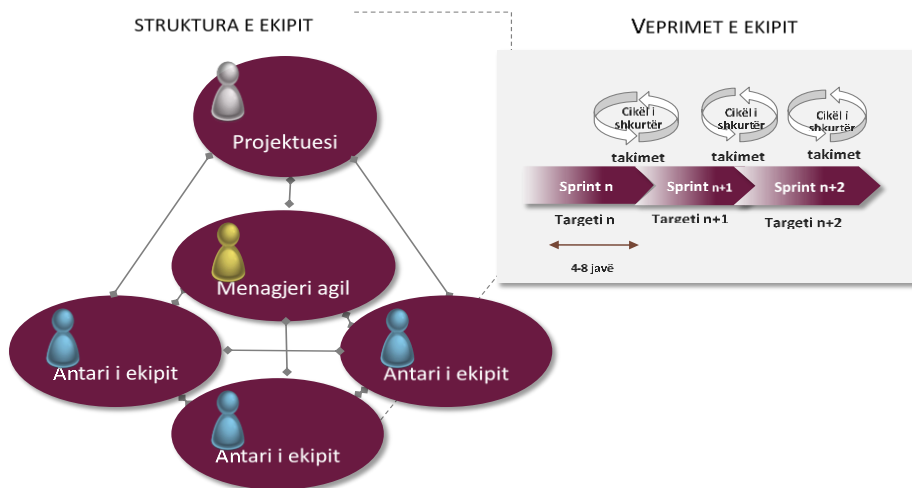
STRUKTURA E EKIPIT

Projektuesi

Menagjeri agil

Antari i ekipit

Antari i ekipit

Antari i ekipit

VEPRIMET E EKIPIT

Cikël i shkurtër

takimet

Cikël i shkurtër

takimet

Cikël i shkurtër

takimet

Sprint n

Sprint n+1

Sprint n+2

Targeti n

Targeti n+1

Targeti n+2

4-8 javë